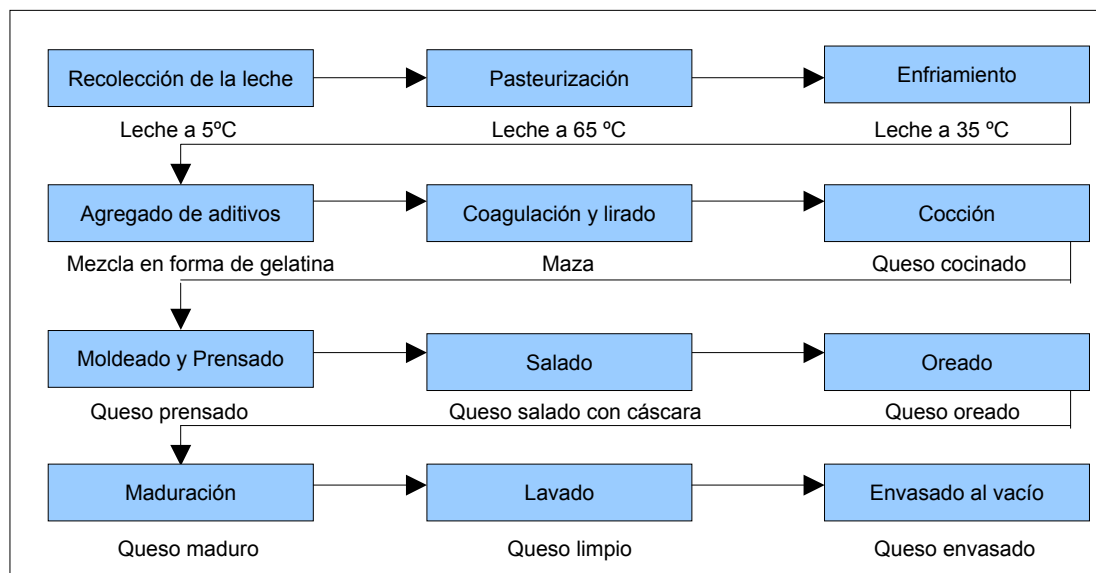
Recolección de la leche

Leche a 5ºC

Pasteurización

Leche a 65 ºC

Enfriamiento

Leche a 35 ºC

Agregado de aditivos

Mezcla en forma de gelatina

Coagulación y lirado

Maza

Cocción

Queso cocinado

Moldeado y Prensado

Queso prensado

Salado

Queso salado con cáscara

Oreado

Queso oreado

Maduración

Queso maduro

Lavado

Queso limpio

Envasado al vacío

Queso envasado